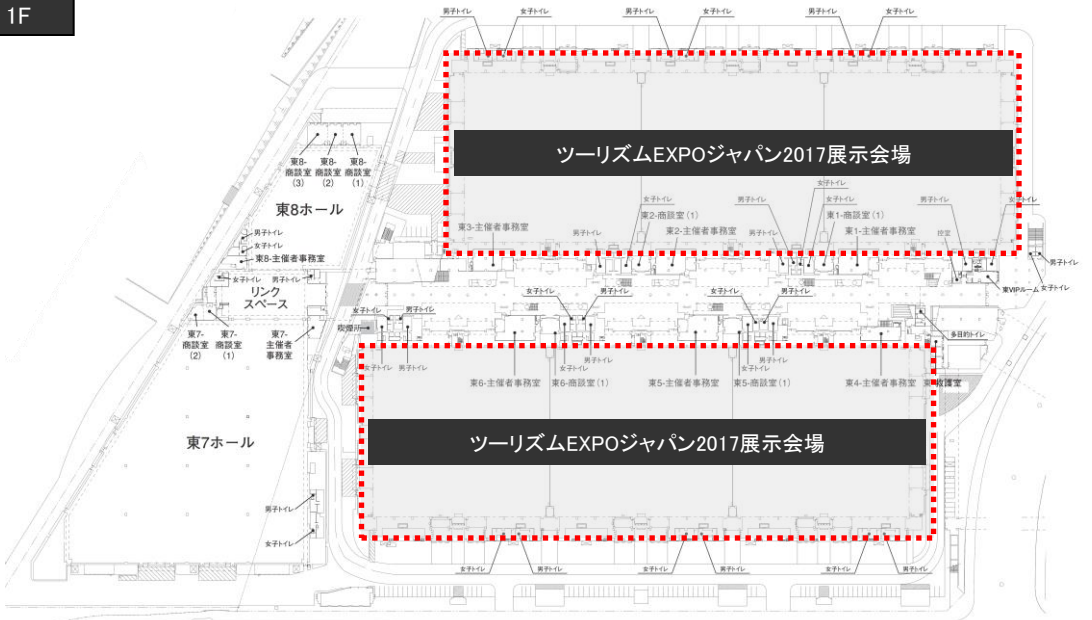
1F

男子トイレ 女子トイレ 男子トイレ 女子トイレ 男子トイレ 女子トイレ

ツーリズムEXPOジャパン2017展示会場

東8-商談室(3) 東8-商談室(2) 東8-商談室(1)

東8ホール

男子トイレ
女子トイレ
東8-主催者事務室

女子トイレ 男子トイレ

リンクスペース

東7-商談室(2) 東7-商談室(1) 東7-主催者事務室

東3-主催者事務室 男子トイレ 女子トイレ 東2-商談室(1) 東2-主催者事務室 男子トイレ 女子トイレ 男子トイレ 東1-商談室(1) 東1-主催者事務室 男子トイレ 控室 女子トイレ 男子トイレ 東VIPルーム 女子トイレ

女子トイレ 男子トイレ 女子トイレ 男子トイレ 女子トイレ 男子トイレ

喫煙所 女子トイレ 男子トイレ 多目的トイレ

女子トイレ 男子トイレ 男子トイレ 女子トイレ 男子トイレ 女子トイレ

東6-主催者事務室 東6-商談室(1) 東5-主催者事務室 東5-商談室(1) 東4-主催者事務室 救護室

東7ホール

ツーリズムEXPOジャパン2017展示会場

男子トイレ
女子トイレ

女子トイレ 男子トイレ 女子トイレ 男子トイレ 女子トイレ 男子トイレ